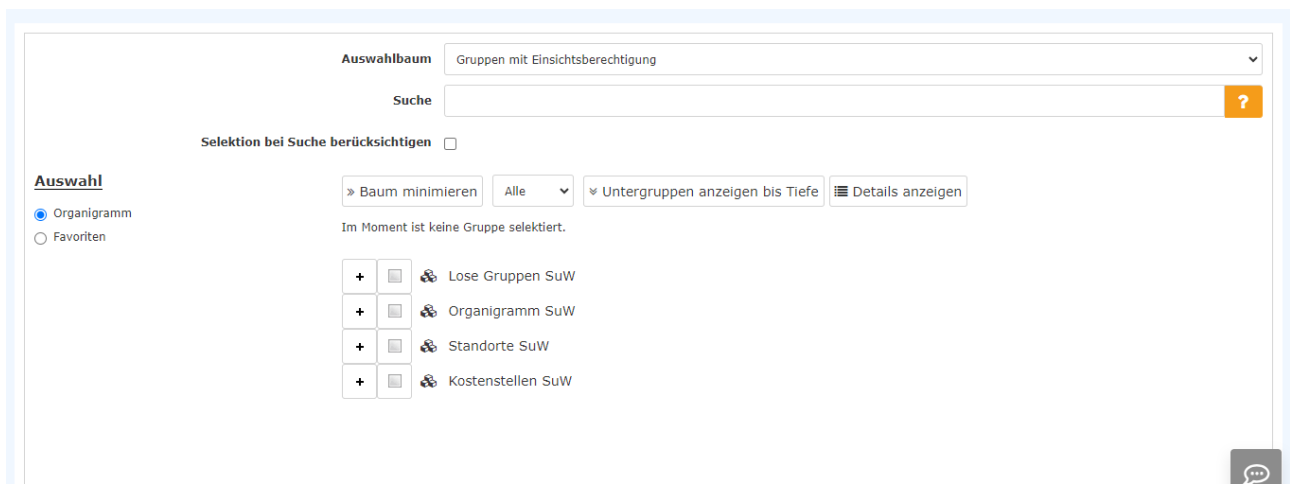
Auswahlbaum Gruppen mit Einsichtsberechtigung

Suche ?

Selektion bei Suche berücksichtigen

Auswahl

Organigramm

Favoriten

» Baum minimieren Alle ¥ Untergruppen anzeigen bis Tiefe Details anzeigen

Im Moment ist keine Gruppe selektiert.

+ Lose Gruppen SuW

+ Organigramm SuW

+ Standorte SuW

+ Kostenstellen SuW